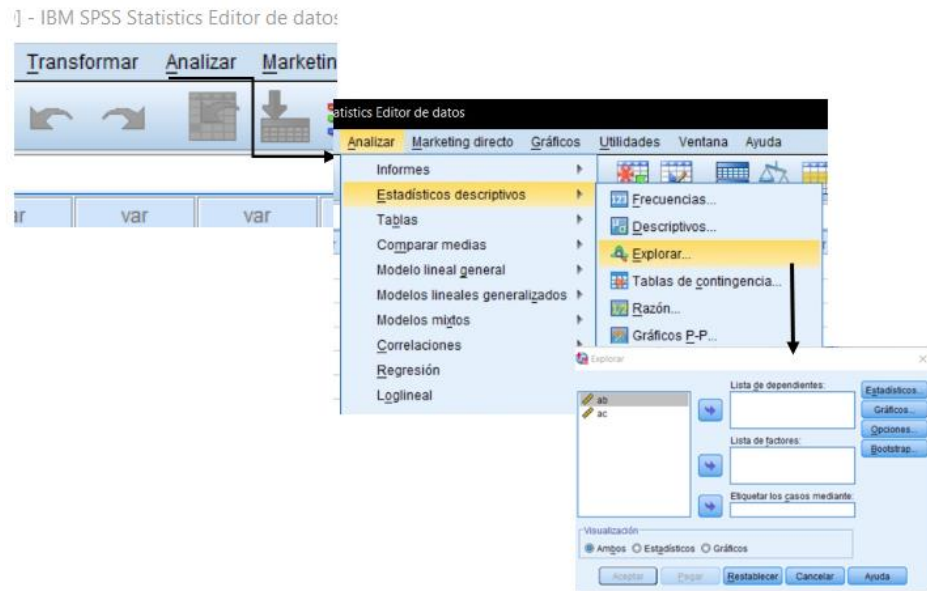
] - IBM SPSS Statistics Editor de datos

Transformar Analizar Marketin

ar var var

atistics Editor de datos

Analizar Marketing directo Gráficos Utilidades Ventana Ayuda

Informes
Estadísticos descriptivos
Tablas
Comparar medias
Modelo lineal general
Modelos lineales generalizados
Modelos mixtos
Correlaciones
Regresión
Loglineal

Frecuencias...
Descriptivos...
Explorar...
Tablas de contingencia...
Razón...
Gráficos P-P...

Explorar

ab
ac

Lista de dependientes:
Lista de factores:
Etiquetar los casos mediante:

Estadísticos...
Gráficos...
Opciones...
Bootstrap...

Visualización
Ambos Estadísticos Gráficos

Aceptar Pegar Restablecer Cancelar Ayuda